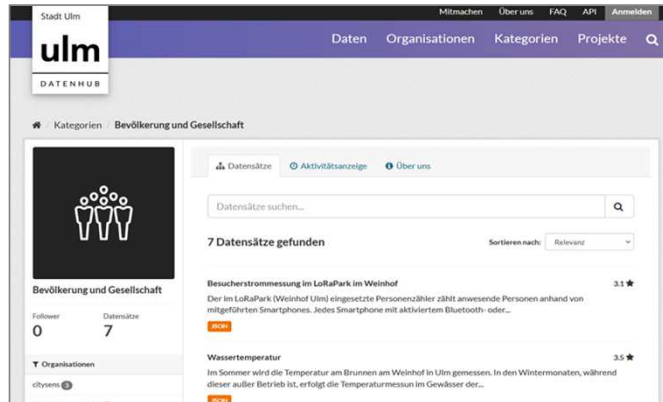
Stadt Ulm

ulm

DATENHUB

Mitmachen Über uns FAQ API Anmelden

Daten Organisationen Kategorien Projekte

Kategorien / Bevölkerung und Gesellschaft

Bevölkerung und Gesellschaft

Follower
0

Datensätze
7

Organisationen

citysens 3

Datensätze Aktivitätsanzeige Über uns

Datensätze suchen...

7 Datensätze gefunden

Sortieren nach: Relevanz

Besucherstrommessung im LoRaPark im Weinhof

3.1

Der im LoRaPark (Weinhof Ulm) eingesetzte Personenzähler zählt anwesende Personen anhand von mitgeführten Smartphones. Jedes Smartphone mit aktiviertem Bluetooth- oder...

JSON

Wassertemperatur

3.5

Im Sommer wird die Temperatur am Brunnen am Weinhof in Ulm gemessen. In den Wintermonaten, während dieser außer Betrieb ist, erfolgt die Temperaturmessun im Gewässer der...

JSON